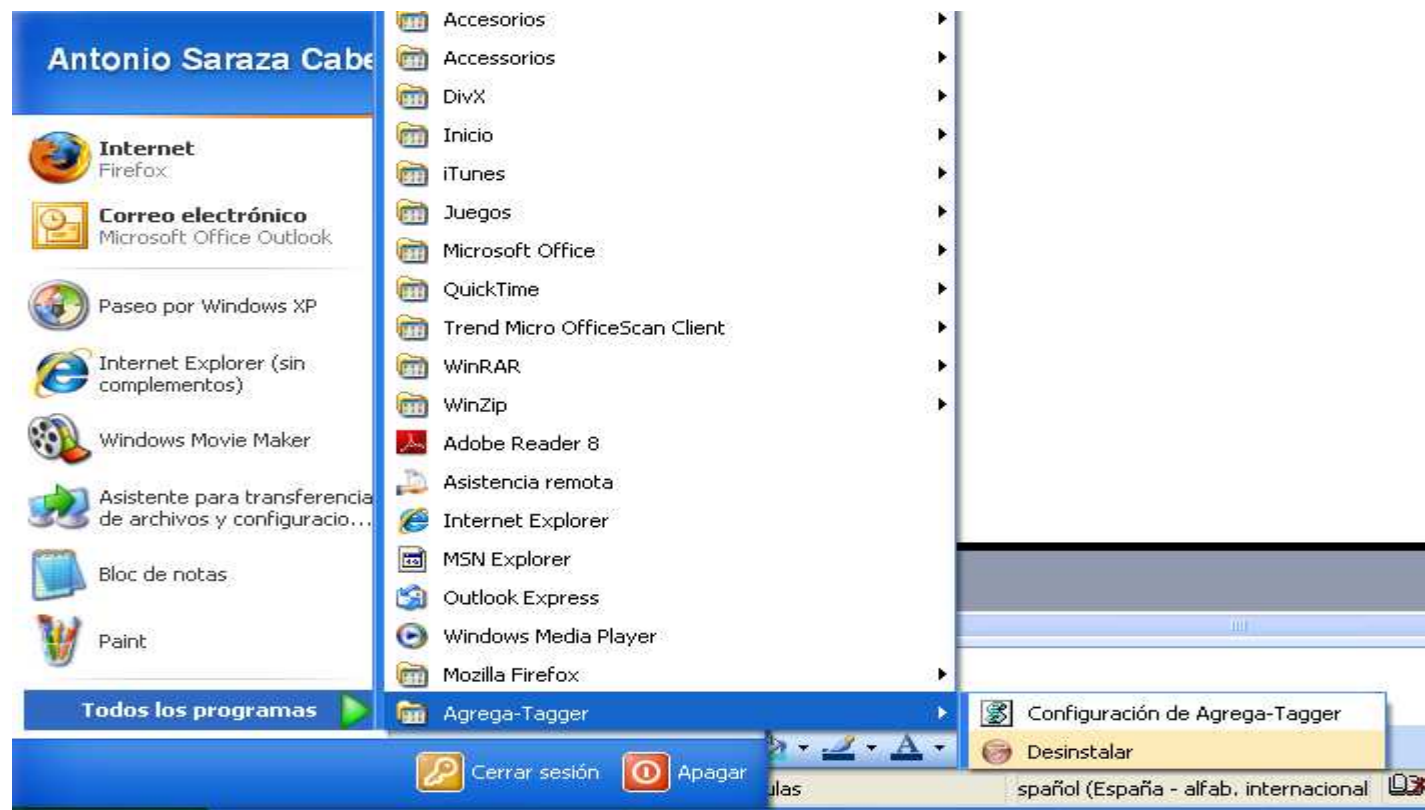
Antonio Saraza Cabe

Internet
Firefox

Correo electrónico
Microsoft Office Outlook

Paseo por Windows XP

Internet Explorer (sin complementos)

Windows Movie Maker

Asistente para transferencia de archivos y configuracio...

Bloc de notas

Paint

Todos los programas

Accesorios
Accessorios
DivX
Inicio
iTunes
Juegos
Microsoft Office
QuickTime
Trend Micro OfficeScan Client
WinRAR
WinZip
Adobe Reader 8
Asistencia remota
Internet Explorer
MSN Explorer
Outlook Express
Windows Media Player
Mozilla Firefox
Agrega-Tagger

Configuración de Agrega-Tagger
Desinstalar

Cerrar sesión
Apagar

ulas
spañol (España - alfab. internacional